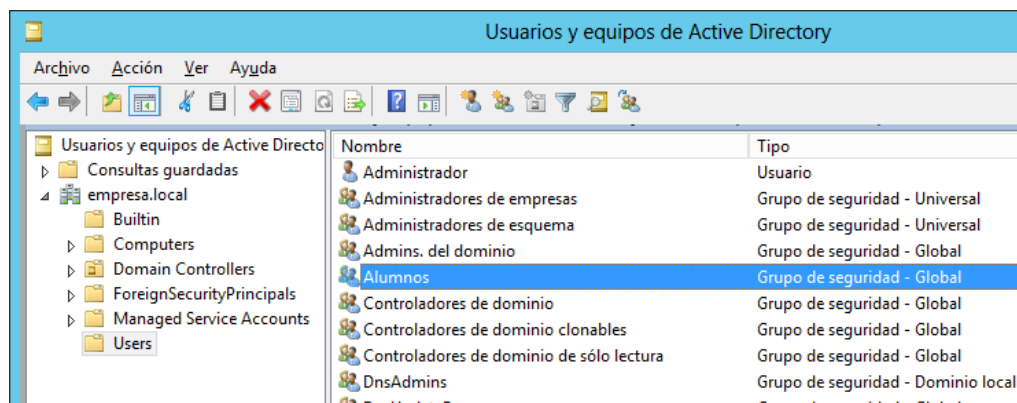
Usuarios y equipos de Active Directory

Archivo Acción Ver Ayuda

Usuarios y equipos de Active Directo
Consultas guardadas
empresa.local
Builtin
Computers
Domain Controllers
ForeignSecurityPrincipals
Managed Service Accounts
Users

| Nombre | Tipo |
|---|---|
| Administrador | Usuario |
| Administradores de empresas | Grupo de seguridad - Universal |
| Administradores de esquema | Grupo de seguridad - Universal |
| Admins. del dominio | Grupo de seguridad - Global |
| Alumnos | Grupo de seguridad - Global |
| Controladores de dominio | Grupo de seguridad - Global |
| Controladores de dominio clonables | Grupo de seguridad - Global |
| Controladores de dominio de sólo lectura | Grupo de seguridad - Global |
| DnsAdmins | Grupo de seguridad - Dominio local |
| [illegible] | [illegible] |